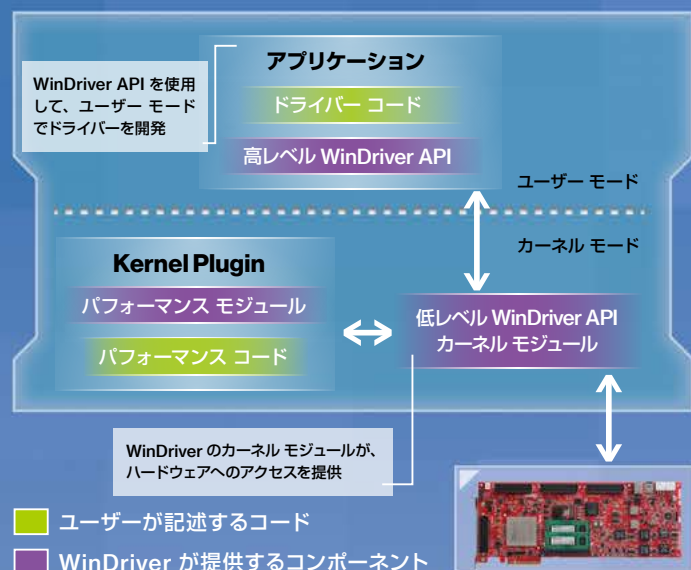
WinDriver API を使用して、ユーザー モードでドライバーを開発

アプリケーション

ドライバー コード

高レベル WinDriver API

ユーザー モード

カーネル モード

Kernel Plugin

パフォーマンス モジュール

パフォーマンス コード

低レベル WinDriver API
カーネル モジュール

WinDriver のカーネル モジュールが、ハードウェアへのアクセスを提供

ユーザーが記述するコード

WinDriver が提供するコンポーネント